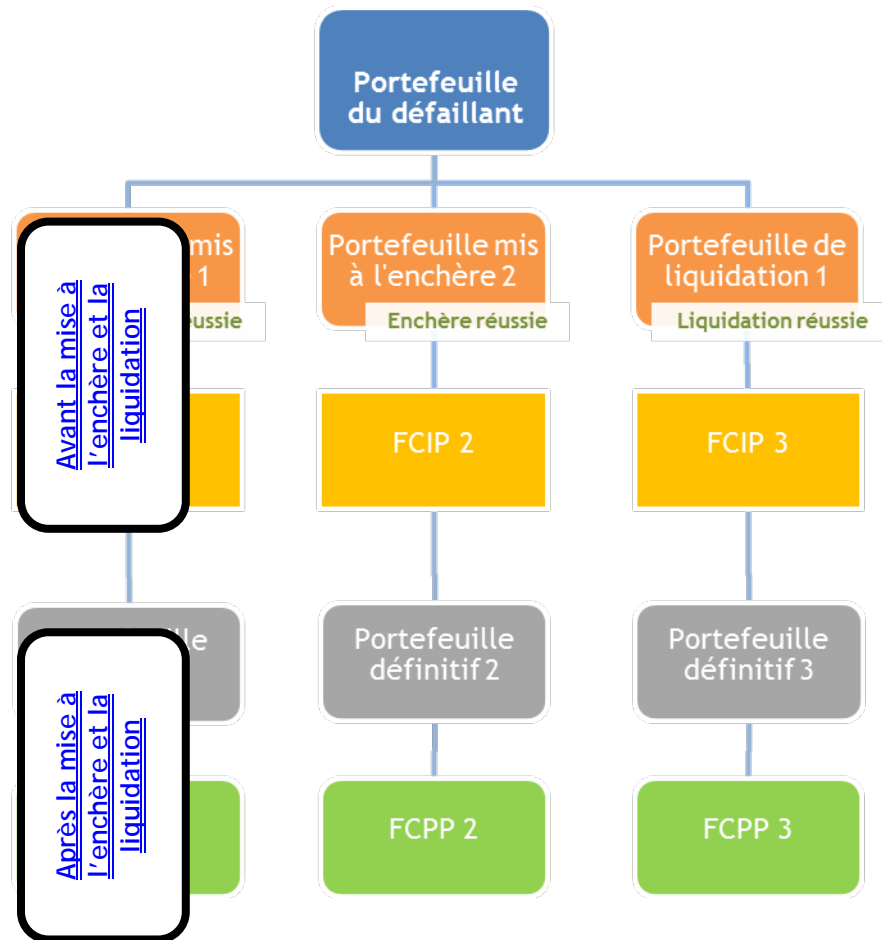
Portefeuille du défaillant

mis
1
éussie

Avant la mise à l'enchère et la liquidation

ille

Après la mise à l'enchère et la liquidation

Portefeuille mis à l'enchère 2
Enchère réussie

FCIP 2

Portefeuille définitif 2

FCPP 2

Portefeuille de liquidation 1
Liquidation réussie

FCIP 3

Portefeuille définitif 3

FCPP 3